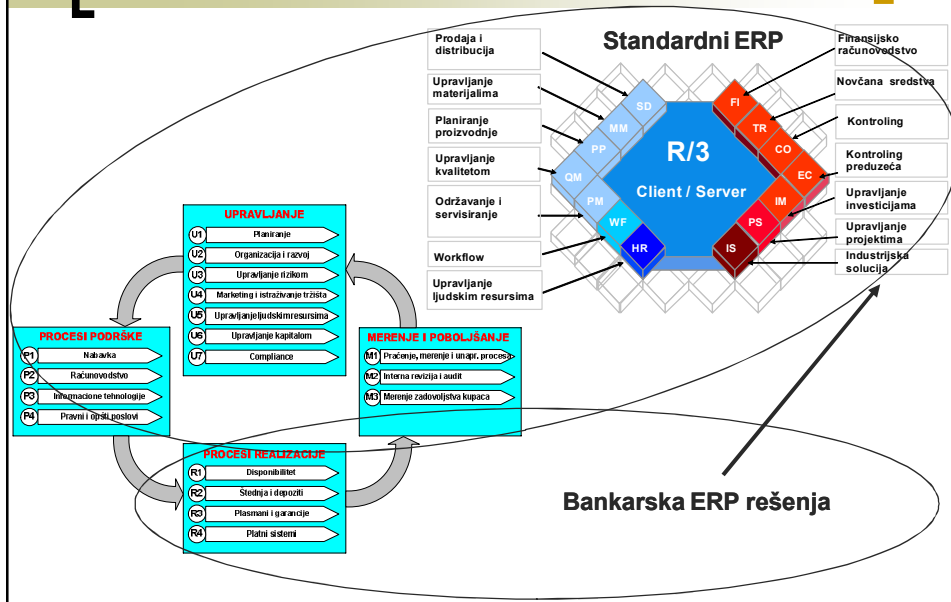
Standardni ERP

Prodaja i distribucija
Upravljanje materijalima
Planiranje proizvodnje
Upravljanje kvalitetom
Održavanje i servisiranje
Workflow
Upravljanje ljudskim resursima

Finansijsko računovodstvo
Novčana sredstva
Kontroling
Kontroling preduzeća
Upravljanje investicijama
Upravljanje projektima
Industrijska solucija

SD
MM
PP
QM
PM
WF
HR
FI
TR
CO
EC
IM
PS
IS

R/3
Client / Server

UPRAVLJANJE
U1 Planiranje
U2 Organizacija i razvoj
U3 Upravljanje rizikom
U4 Marketing i istraživanje tržišta
U5 Upravljanje ljudskim resursima
U6 Upravljanje kapitalom
U7 Compliance

PROCESI PODRŠKE
P1 Nabavka
P2 Računovodstvo
P3 Informacione tehnologije
P4 Pravni i opšti poslovi

MERENJE I POBOLJŠANJE
M1 Praćenje, merenje i unapr. procesa
M2 Interna revizija i audit
M3 Merenje zadovoljstva kupaca

PROCESI REALIZACIJE
R1 Disponibilitet
R2 Štednja i depoziti
R3 Plasmani i garancije
R4 Platni sistemi

Bankarska ERP rešenja